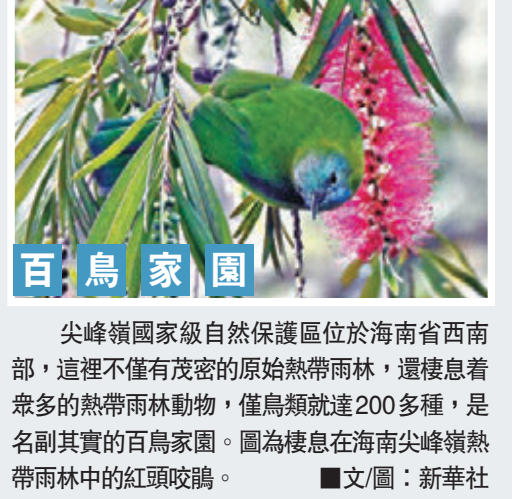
百 鳥 家 園

尖峰嶺國家級自然保護區位於海南省西南部，這裡不僅有茂密的原始熱帶雨林，還棲息着眾多的熱帶雨林動物，僅鳥類就達200多種，是名副其實的百鳥家園。圖為棲息在海南尖峰嶺熱帶雨林中的紅頭咬鵑。 ■文/圖：新華社